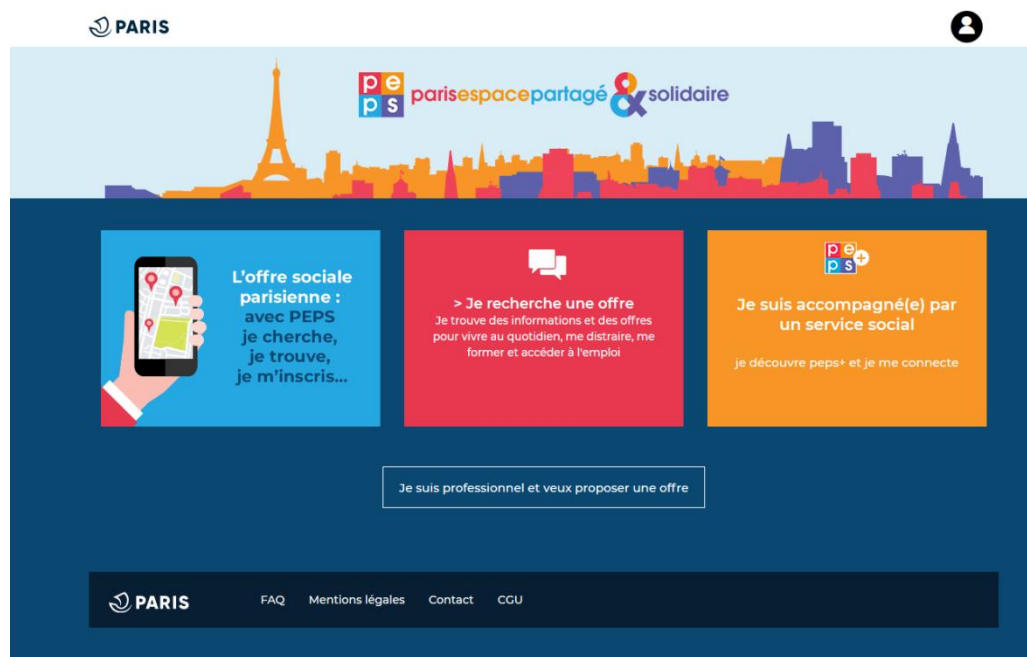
PARIS

pe
ps parisespacepartagé & solidaire

L'offre sociale parisienne : avec PEPS je cherche, je trouve, je m'inscris...

> Je recherche une offre
Je trouve des informations et des offres pour vivre au quotidien, me distraire, me former et accéder à l'emploi

pe
ps +

Je suis accompagné(e) par un service social

je découvre peps+ et je me connecte

Je suis professionnel et veux proposer une offre

PARIS FAQ Mentions légales Contact CGU